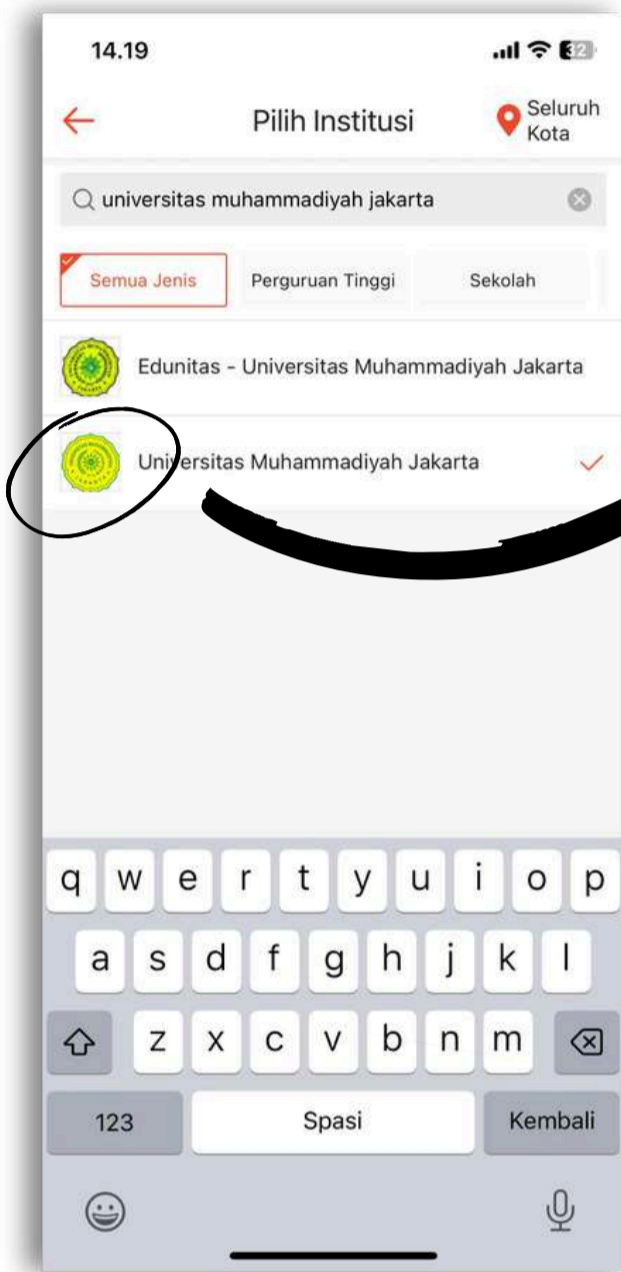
14.19

32

Pilih Institusi

Seluruh Kota

universitas muhammadiyah jakarta

Semua Jenis

Perguruan Tinggi

Sekolah

Edunitas - Universitas Muhammadiyah Jakarta

Universitas Muhammadiyah Jakarta

q w e r t y u i o p

a s d f g h j k l

z x c v b n m

123

Spasi

Kembali